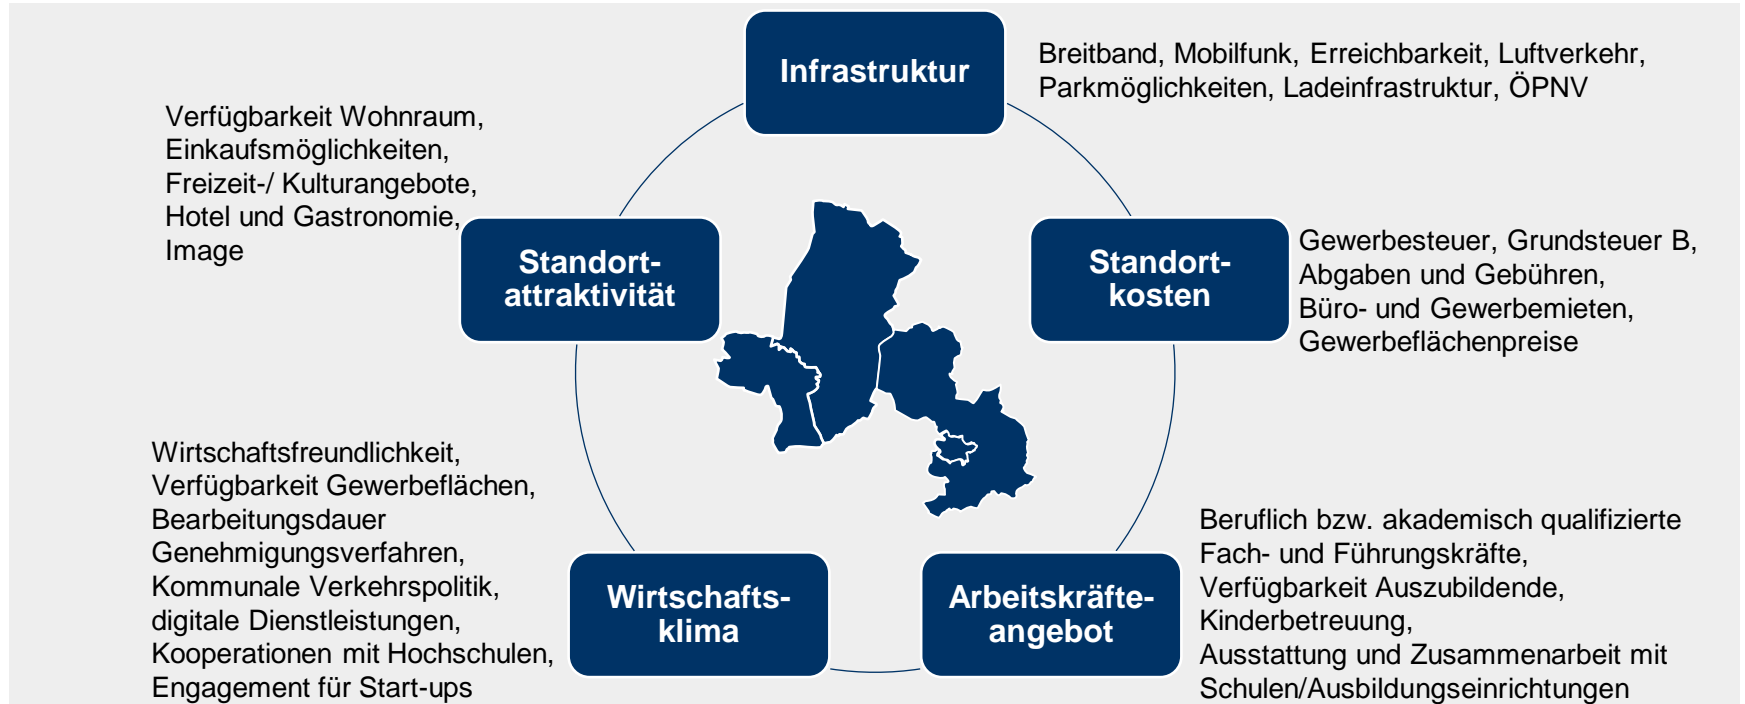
Infrastruktur

Breitband, Mobilfunk, Erreichbarkeit, Luftverkehr, Parkmöglichkeiten, Ladeinfrastruktur, ÖPNV

Verfügbarkeit Wohnraum, Einkaufsmöglichkeiten, Freizeit-/ Kulturangebote, Hotel und Gastronomie, Image

Standort-attraktivität

Standort-kosten

Gewerbesteuer, Grundsteuer B, Abgaben und Gebühren, Büro- und Gewerbemieten, Gewerbeflächenpreise

Wirtschaftsfreundlichkeit, Verfügbarkeit Gewerbeflächen, Bearbeitungsdauer Genehmigungsverfahren, Kommunale Verkehrspolitik, digitale Dienstleistungen, Kooperationen mit Hochschulen, Engagement für Start-ups

Wirtschafts-klima

Arbeitskräfte-angebot

Beruflich bzw. akademisch qualifizierte Fach- und Führungskräfte, Verfügbarkeit Auszubildende, Kinderbetreuung, Ausstattung und Zusammenarbeit mit Schulen/Ausbildungseinrichtungen